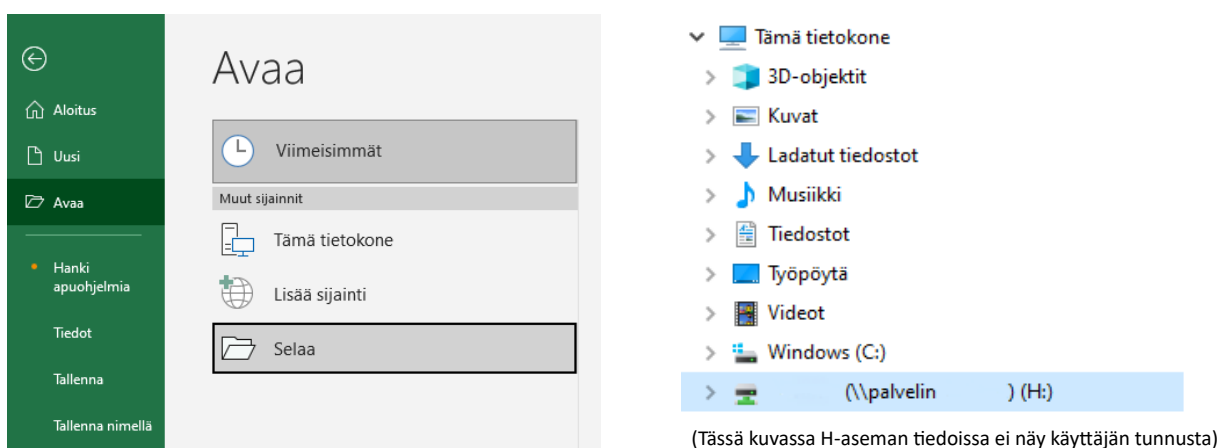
Aloitus

Uusi

Avaa

Hanki apuohjelmia

Tiedot

Tallenna

Tallenna nimellä

Avaa

Viimeisimmät

Muut sijainnit

Tämä tietokone

Lisää sijainti

Selaa

Tämä tietokone

3D-objektit

Kuvat

Ladatut tiedostot

Musiikki

Tiedostot

Työpöytä

Videot

Windows (C:)

(\\palvelin ) (H:)

(Tässä kuvassa H-aseman tiedoissa ei näy käyttäjän tunnusta)